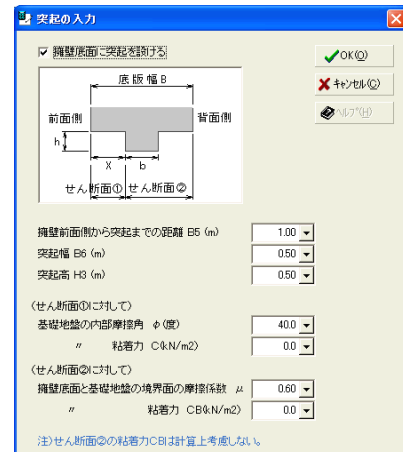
突起の入力

☑ 擁壁底面に突起を設ける

底版幅 B
前面側
背面側
h
X
b
せん断面①
せん断面②

✔OK(O)
✘キャンセル(C)
ヘルプ(H)

擁壁前面側から突起までの距離 B5 (m) 1.00
突起幅 B6 (m) 0.50
突起高 H3 (m) 0.50

(せん断面①に対して)
基礎地盤の内部摩擦角 φ(度) 40.0
〃 粘着力 C(kN/m2) 0.0

(せん断面②に対して)
擁壁底面と基礎地盤の境界面の摩擦係数 μ 0.60
〃 粘着力 CB(kN/m2) 0.0

注)せん断面②の粘着力CBは計算上考慮しない。